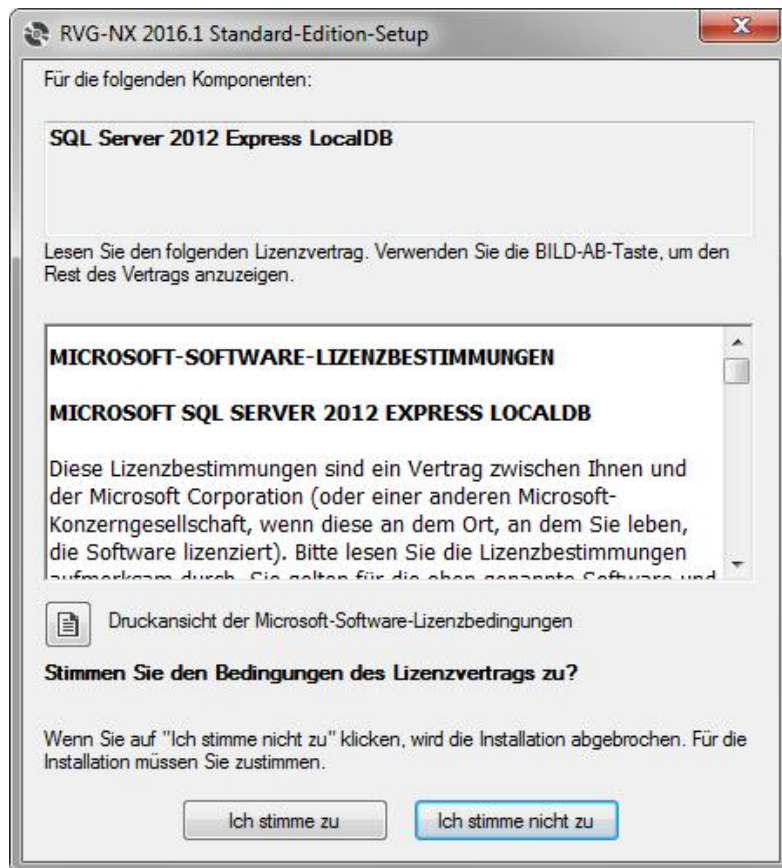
RVG-NX 2016.1 Standard-Edition-Setup

Für die folgenden Komponenten:

SQL Server 2012 Express LocalDB

Lesen Sie den folgenden Lizenzvertrag. Verwenden Sie die BILD-AB-Taste, um den Rest des Vertrags anzuzeigen.

MICROSOFT-SOFTWARE-LIZENZBESTIMMUNGEN

MICROSOFT SQL SERVER 2012 EXPRESS LOCALDB

Diese Lizenzbestimmungen sind ein Vertrag zwischen Ihnen und der Microsoft Corporation (oder einer anderen Microsoft-Konzerngesellschaft, wenn diese an dem Ort, an dem Sie leben, die Software lizenziert). Bitte lesen Sie die Lizenzbestimmungen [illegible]

Druckansicht der Microsoft-Software-Lizenzbedingungen

Stimmen Sie den Bedingungen des Lizenzvertrags zu?

Wenn Sie auf "Ich stimme nicht zu" klicken, wird die Installation abgebrochen. Für die Installation müssen Sie zustimmen.

Ich stimme zu

Ich stimme nicht zu